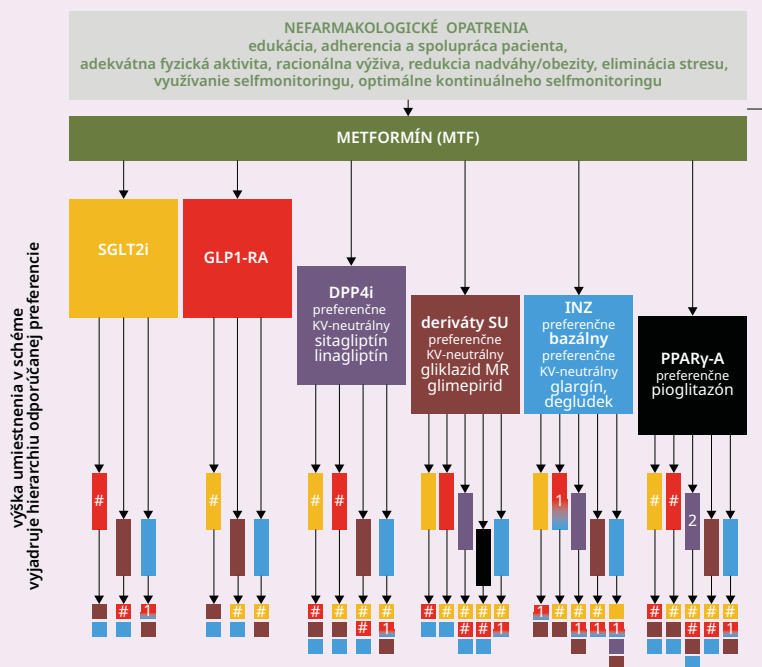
NEFARMAKOLOGICKÉ OPATRENIA
edukácia, adherencia a spolupráca pacienta,
adekvátna fyzická aktivita, racionálna výživa, redukcia nadváhy/obezity, eliminácia stresu,
využívanie selfmonitoringu, optimálne kontinuálneho selfmonitoringu

METFORMÍN (MTF)

výška umiestnenia v schéme
vyjadruje hierarchiu odporúčanej preferencie

SGLT2i

GLP1-RA

DPP4i
preferenčne
KV-neutrálny
sitagliptín
linagliptín

deriváty SU
preferenčne
KV-neutrálny
gliklazid MR
glimepirid

INZ
preferenčne
bazálny
preferenčne
KV-neutrálny
glargín,
degludek

PPARγ-A
preferenčne
pioglitazón

#
#
#
#
#
#
#
1
#
2

#
1
#
#
#
#
#
#
#
1
#
#
#
#
#
#
1
#
#
1
1
1
#
#
#
#
#
#
#
1